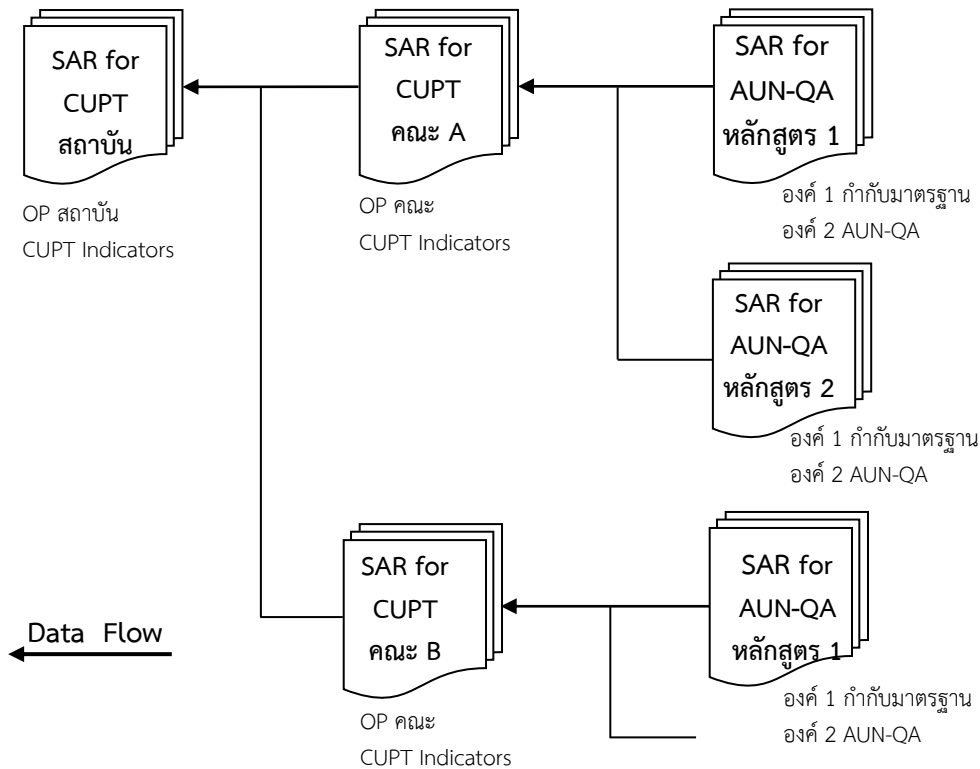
SAR for CUPT สถาบัน

OP สถาบัน
CUPT Indicators

SAR for CUPT คณะ A

OP คณะ
CUPT Indicators

SAR for AUN-QA หลักสูตร 1

องค์ 1 กำกับมาตรฐาน
องค์ 2 AUN-QA

SAR for AUN-QA หลักสูตร 2

องค์ 1 กำกับมาตรฐาน
องค์ 2 AUN-QA

SAR for CUPT คณะ B

OP คณะ
CUPT Indicators

SAR for AUN-QA หลักสูตร 1

องค์ 1 กำกับมาตรฐาน
องค์ 2 AUN-QA

Data Flow